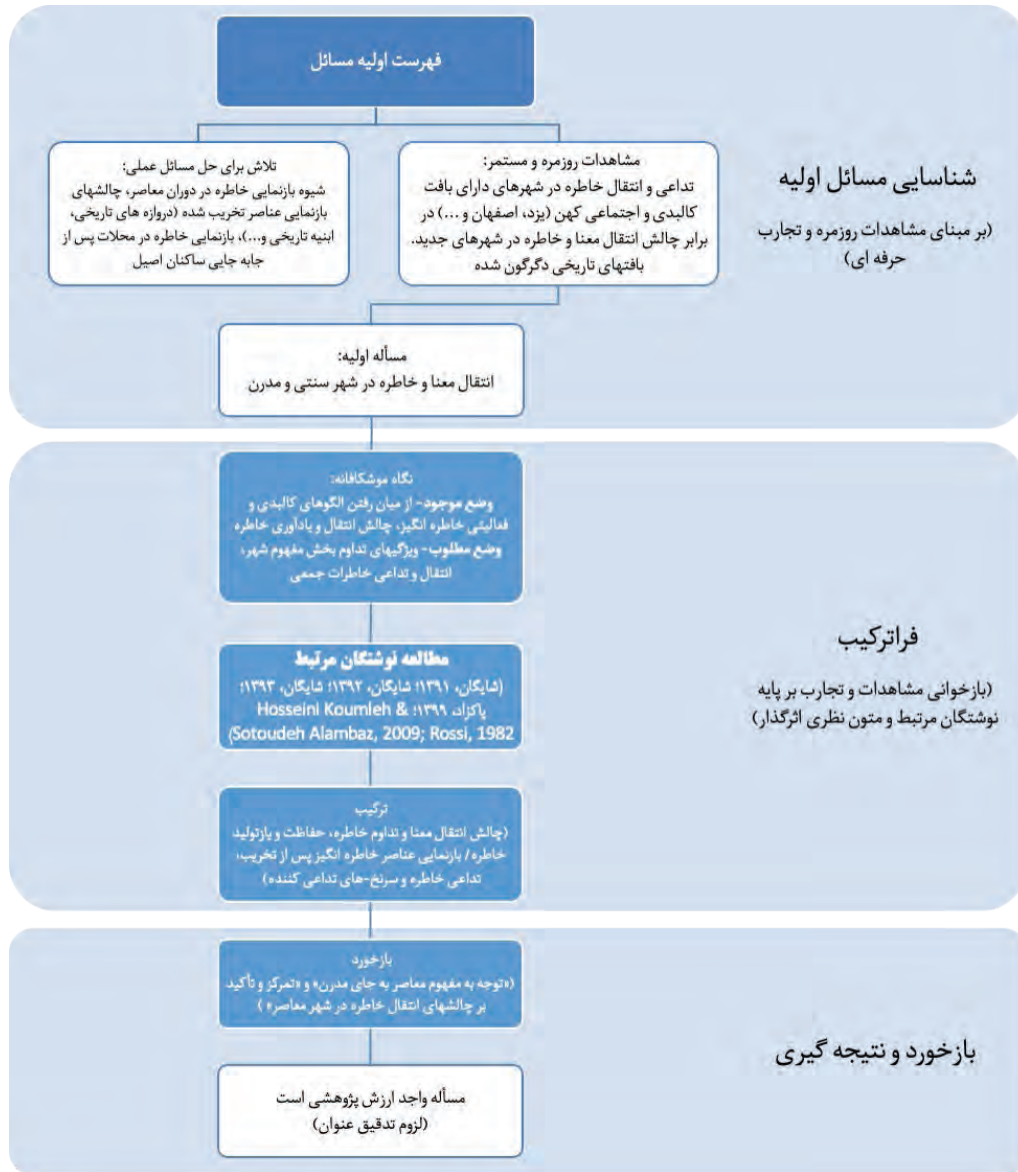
فهرست اولیه مسائل

مشاهدات روزمره و مستمر:
تداعی و انتقال خاطره در شهرهای دارای بافت کالبدی و اجتماعی کهن (یزد، اصفهان و ...) در برابر چالش انتقال معنا و خاطره در شهرهای جدید. بافتهای تاریخی دگرگون شده

تلاش برای حل مسائل عملی:
شیوه بازنمایی خاطره در دوران معاصر، چالشهای بازنمایی عناصر تخریب شده (دروازه های تاریخی، ابنیه تاریخی و...)، بازنمایی خاطره در محلات پس از جابه جایی ساکنان اصیل

شناسایی مسائل اولیه
(بر مبنای مشاهدات روزمره و تجارب حرفه ای)

مسأله اولیه:
انتقال معنا و خاطره در شهر سنتی و مدرن

نگاه موشکافانه:
وضع موجود- از میان رفتن الگوهای کالبدی و فعالیتی خاطره انگیز، چالش انتقال و یادآوری خاطره
وضع مطلوب- ویژگیهای تداوم بخش مفهوم شهر، انتقال و تداعی خاطرات جمعی

مطالعه نوشتگان مرتبط
(شایگان، ۱۳۹۱؛ شایگان، ۱۳۹۲؛ شایگان، ۱۳۹۳؛ پاکزاد، ۱۳۹۹؛ Hosseini Koumleh & Sotoudeh Alambaz, 2009; Rossi, 1982)

فراترکیب
(بازخوانی مشاهدات و تجارب بر پایه نوشتگان مرتبط و متون نظری اثرگذار)

ترکیب
(چالش انتقال معنا و تداوم خاطره، حفاظت و بازتولید خاطره / بازنمایی عناصر خاطره انگیز پس از تخریب، تداعی خاطره و سرنخ-های تداعی کننده)

بازخورد
(«توجه به مفهوم معاصر به جای مدرن» و «تمرکز و تأکید بر چالشهای انتقال خاطره در شهر معاصر» )

بازخورد و نتیجه گیری

مسأله واجد ارزش پژوهشی است
(لزوم تدقیق عنوان)